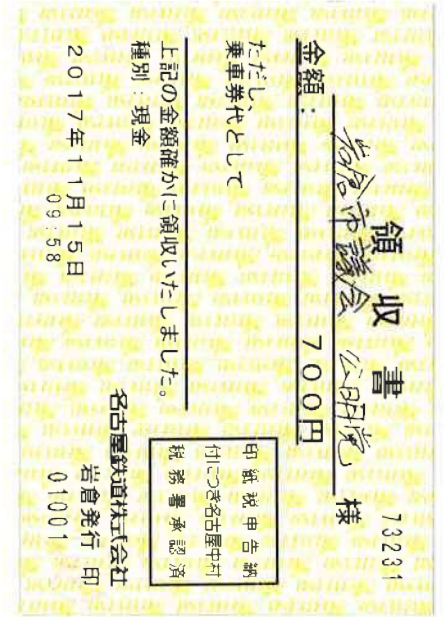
領 収 書

名古屋市議会 公明党 様

73231

金額 700円

ただし、
乗車券代として

上記の金額確かに領収いたしました。

種別：現金

2017年11月15日
09:58

印紙税申告納
付につき名古屋中村
税務署承認済

名古屋鉄道株式会社
岩倉発行 印
01001